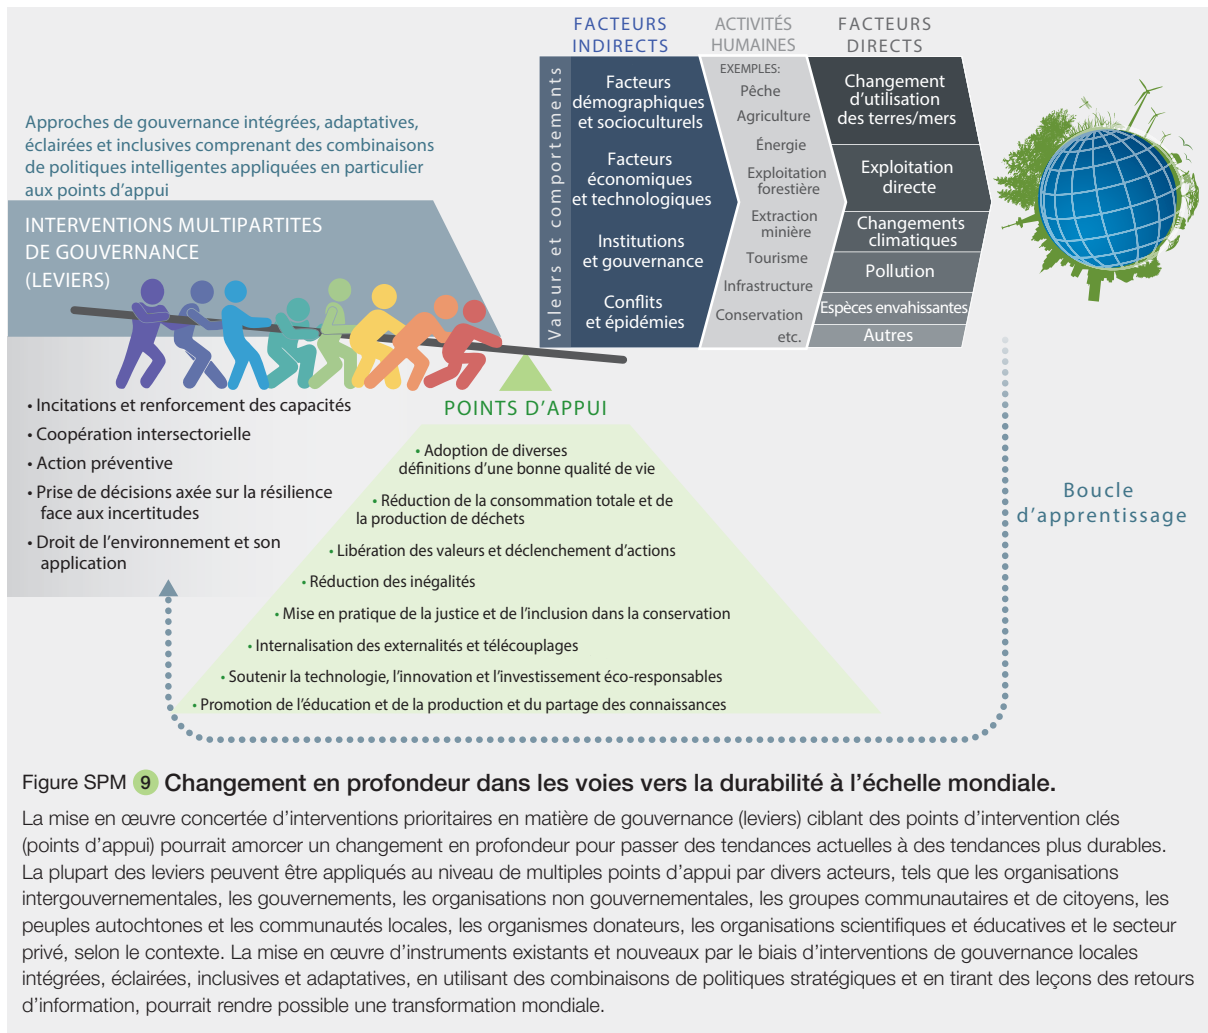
FACTEURS INDIRECTS

ACTIVITÉS HUMAINES

FACTEURS DIRECTS

Valeurs et comportements

Facteurs démographiques et socioculturels

Facteurs économiques et technologiques

Institutions et gouvernance

Conflits et épidémies

EXEMPLES:
Pêche
Agriculture
Énergie
Exploitation forestière
Extraction minière
Tourisme
Infrastructure
Conservation
etc.

Changement d'utilisation des terres/mers

Exploitation directe

Changements climatiques

Pollution

Espèces envahissantes

Autres

Approches de gouvernance intégrées, adaptatives, éclairées et inclusives comprenant des combinaisons de politiques intelligentes appliquées en particulier aux points d'appui

INTERVENTIONS MULTIPARTITES DE GOUVERNANCE (LEVIERS)

• Incitations et renforcement des capacités
• Coopération intersectorielle
• Action préventive
• Prise de décisions axée sur la résilience face aux incertitudes
• Droit de l'environnement et son application

POINTS D'APPUI

• Adoption de diverses définitions d'une bonne qualité de vie
• Réduction de la consommation totale et de la production de déchets
• Libération des valeurs et déclenchement d'actions
• Réduction des inégalités
• Mise en pratique de la justice et de l'inclusion dans la conservation
• Internalisation des externalités et télécouplages
• Soutenir la technologie, l'innovation et l'investissement éco-responsables
• Promotion de l'éducation et de la production et du partage des connaissances

Boucle d'apprentissage

Figure SPM 9 Changement en profondeur dans les voies vers la durabilité à l'échelle mondiale.

La mise en œuvre concertée d'interventions prioritaires en matière de gouvernance (leviers) ciblant des points d'intervention clés (points d'appui) pourrait amorcer un changement en profondeur pour passer des tendances actuelles à des tendances plus durables. La plupart des leviers peuvent être appliqués au niveau de multiples points d'appui par divers acteurs, tels que les organisations intergouvernementales, les gouvernements, les organisations non gouvernementales, les groupes communautaires et de citoyens, les peuples autochtones et les communautés locales, les organismes donateurs, les organisations scientifiques et éducatives et le secteur privé, selon le contexte. La mise en œuvre d'instruments existants et nouveaux par le biais d'interventions de gouvernance locales intégrées, éclairées, inclusives et adaptatives, en utilisant des combinaisons de politiques stratégiques et en tirant des leçons des retours d'information, pourrait rendre possible une transformation mondiale.